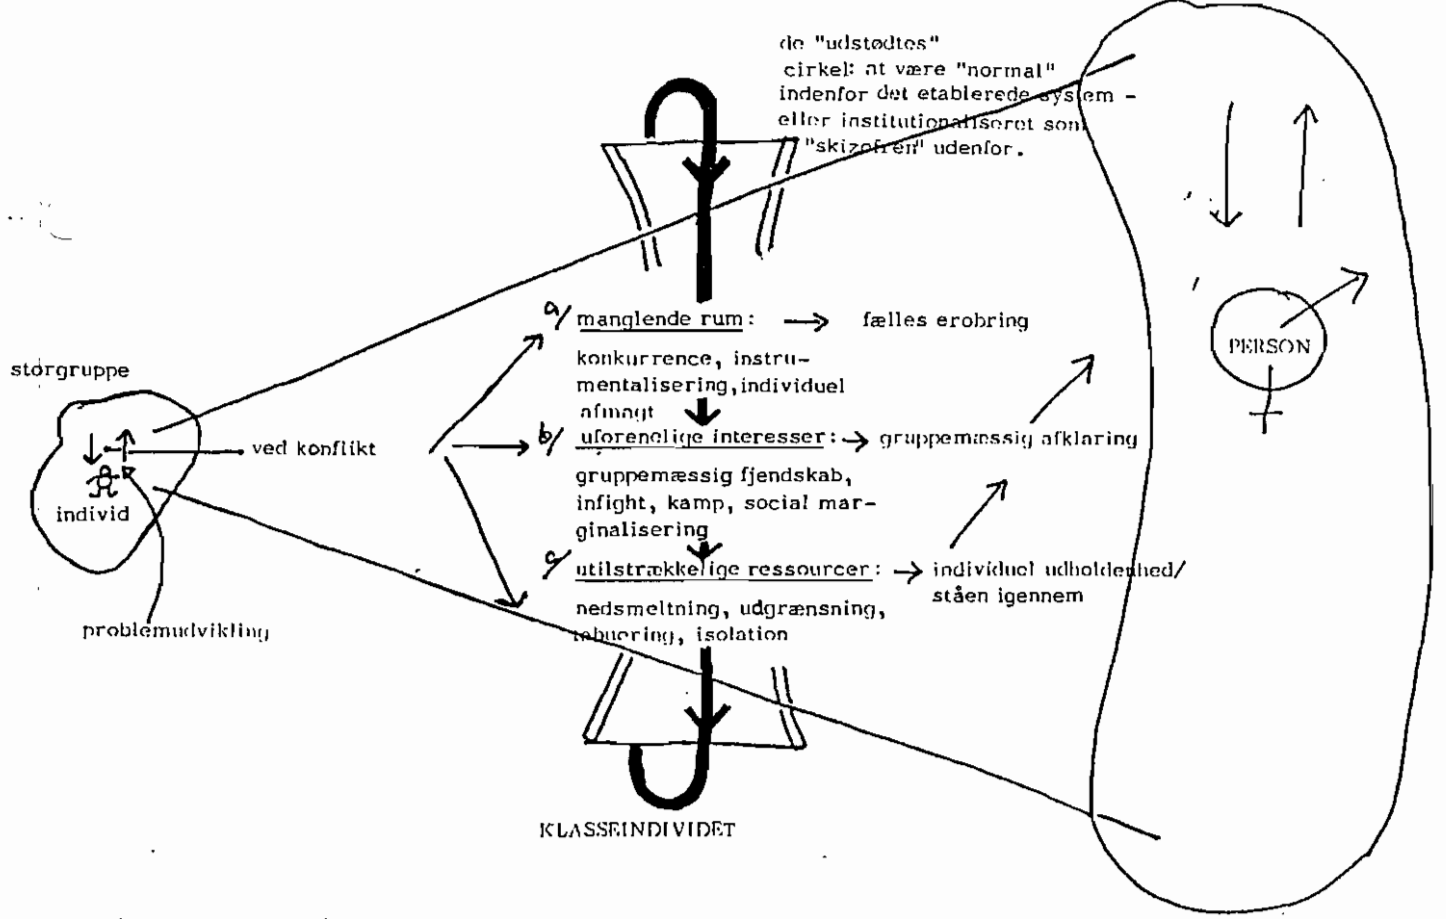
de "udstødtes" cirkel: at være "normal" indenfor det etablerede system - eller institutionaliseret som "skizofren" udenfor.

storgruppe

individ

ved konflikt

problemudvikling

a/ manglende rum: → fælles erobring

konkurrence, instrumentalisering, individuel afmagt

b/ uforenelige interesser: → gruppemæssig afklaring

gruppemæssig fjendskab, infight, kamp, social marginalisering

c/ utilstrækkelige ressourcer: → individuel udholdenhed/ ståen igennem

nedsmeltning, udgrænsning, tabuering, isolation

KLASSEINDIVIDET

PERSON